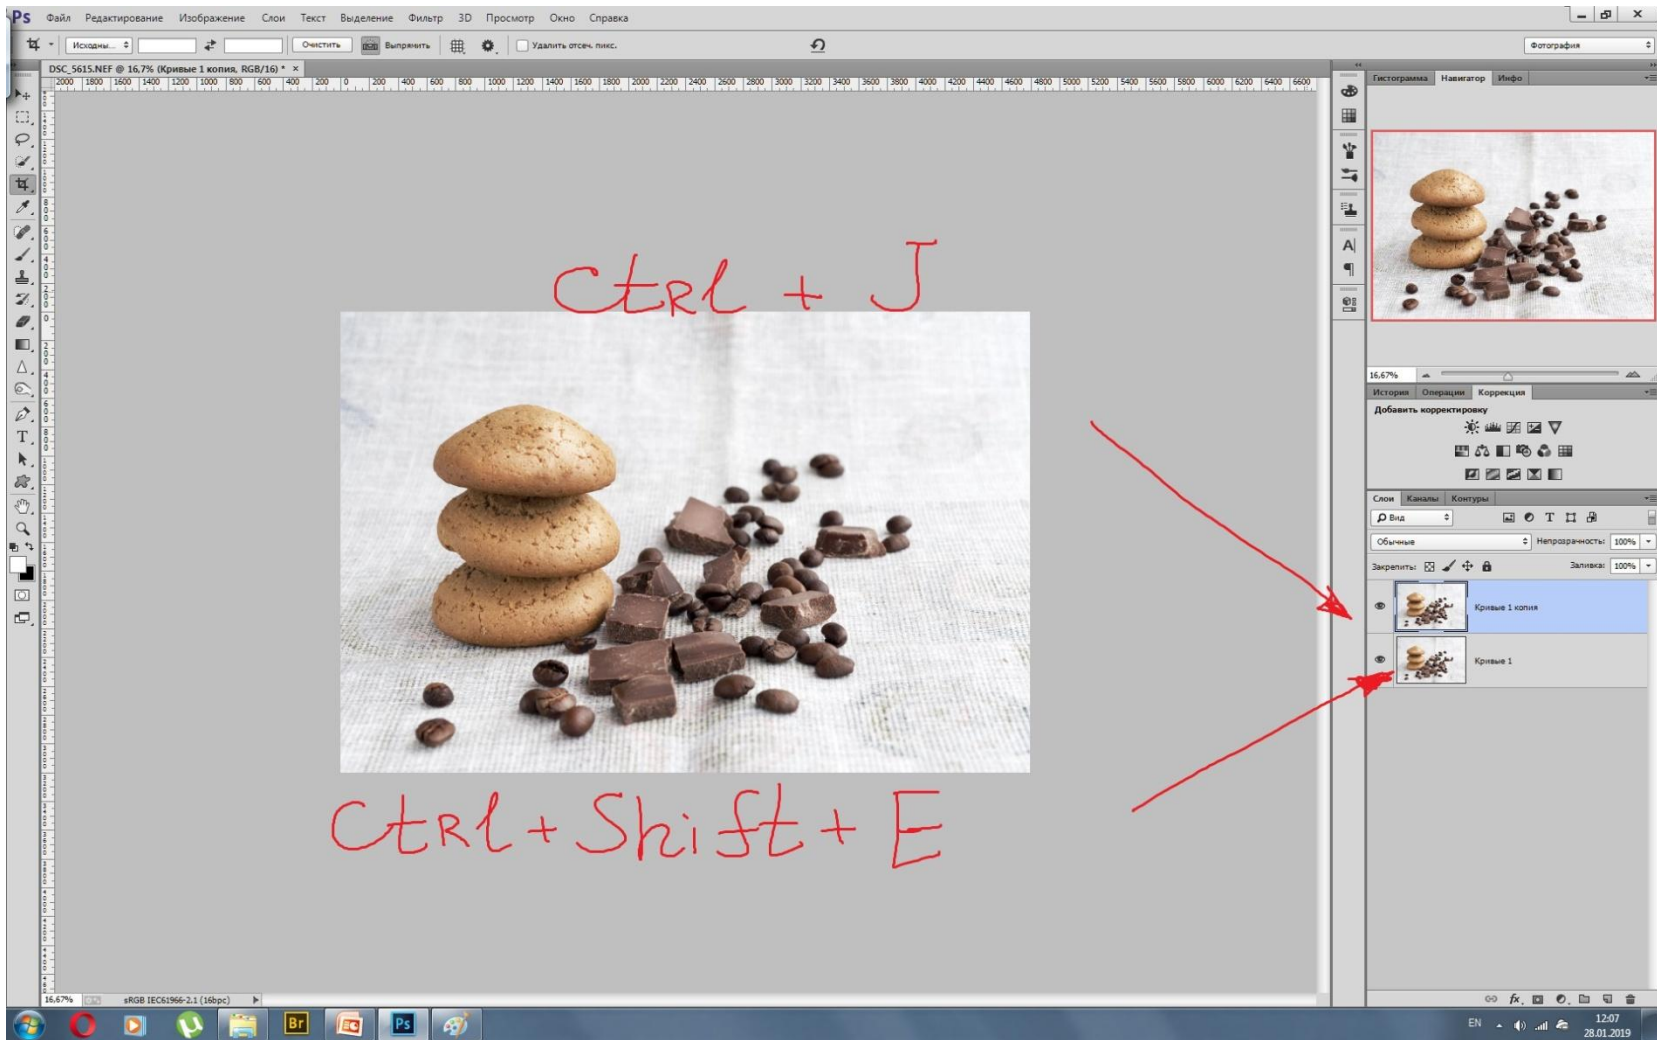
Ps Файл Редактирование Изображение Слои Текст Выделение Фильтр 3D Просмотр Окно Справка

Исходны... Очистить Выпрямить Удалить отсеч. пикс.

Фотография

DSC_5615.NEF @ 16,7% (Кривые 1 копия, RGB/16) * ×

2000 1800 1600 1400 1200 1000 800 600 400 200 0 200 400 600 800 1000 1200 1400 1600 1800 2000 2200 2400 2600 2800 3000 3200 3400 3600 3800 4000 4200 4400 4600 4800 5000 5200 5400 5600 5800 6000 6200 6400 6600

Ctrl + J

Ctrl + Shift + E

Гистограмма Навигатор Инфо

16,67%

История Операции Коррекция

Добавить корректировку

Слои Каналы Контуры

Вид

Обычные Непрозрачность: 100%

Закрепить: Заливка: 100%

Кривые 1 копия

Кривые 1

16,67% sRGB IEC61966-2.1 (16bpc)

EN 12:07 28.01.2019